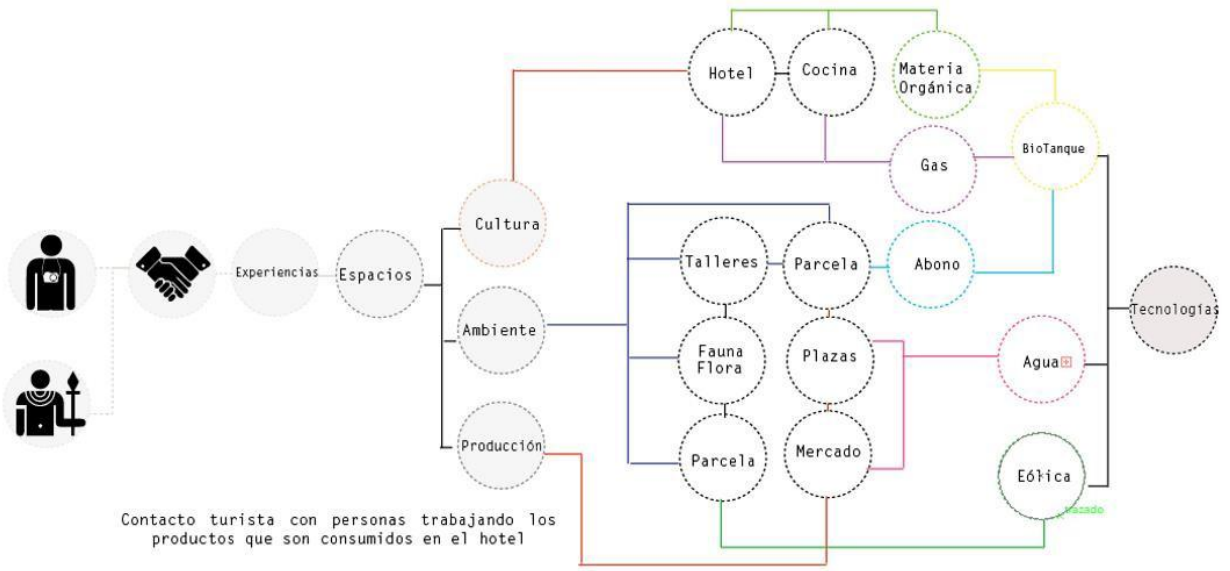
Experiencias

Espacios

Cultura

Ambiente

Producción

Hotel

Cocina

Materia Orgánica

Gas

BioTanque

Talleres

Parcela

Abono

Fauna Flora

Plazas

Agua

Parcela

Mercado

Eólica

Tecnologías

trazado

Contacto turista con personas trabajando los productos que son consumidos en el hotel